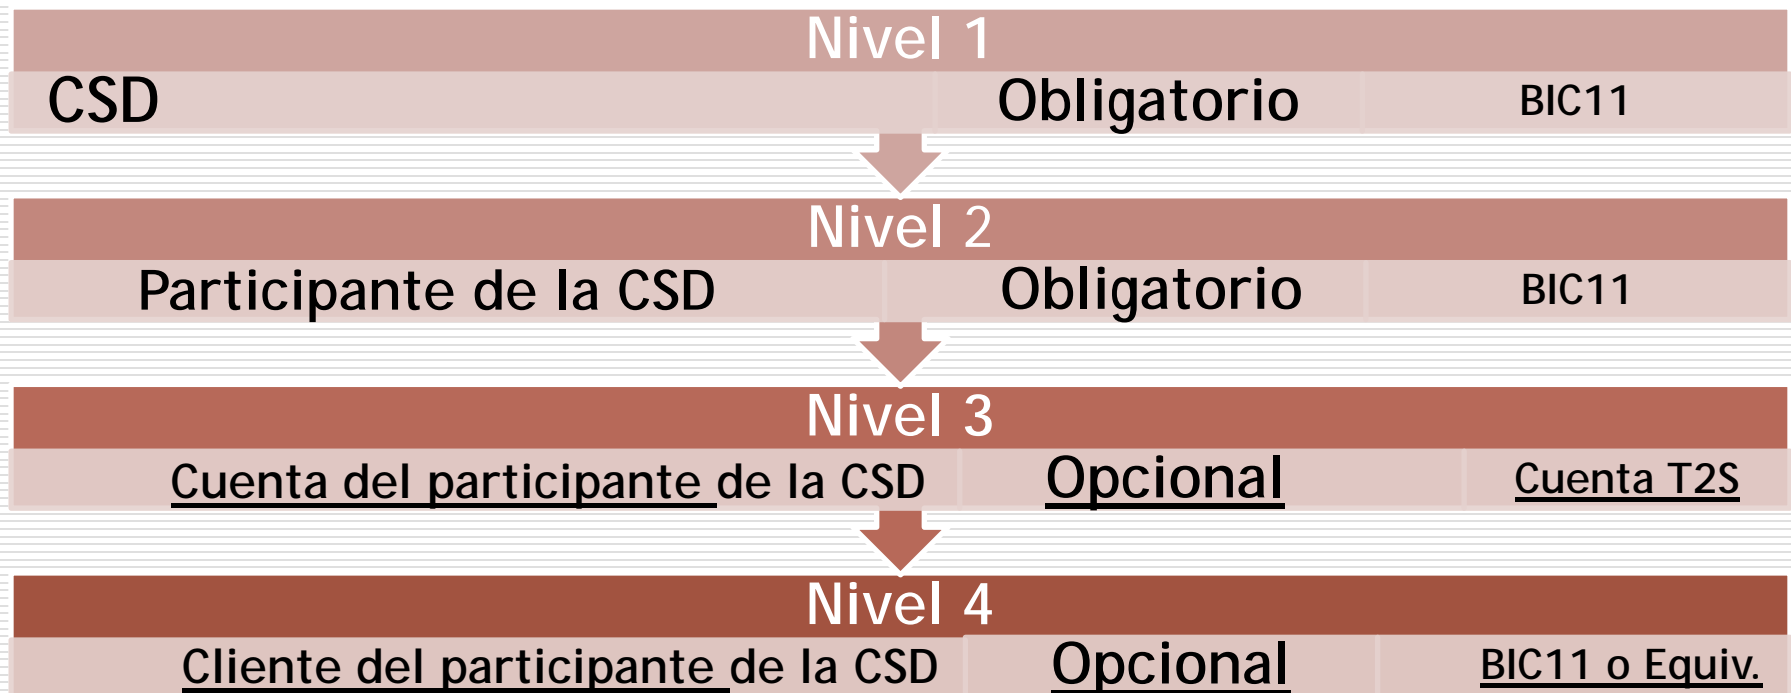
Nivel 1

| CSD | Obligatorio | BIC11 |
|---|---|---|

Nivel 2

| Participante de la CSD | Obligatorio | BIC11 |
|---|---|---|

Nivel 3

| Cuenta del participante de la CSD | Opcional | Cuenta T2S |
|---|---|---|

Nivel 4

| Cliente del participante de la CSD | Opcional | BIC11 o Equiv. |
|---|---|---|